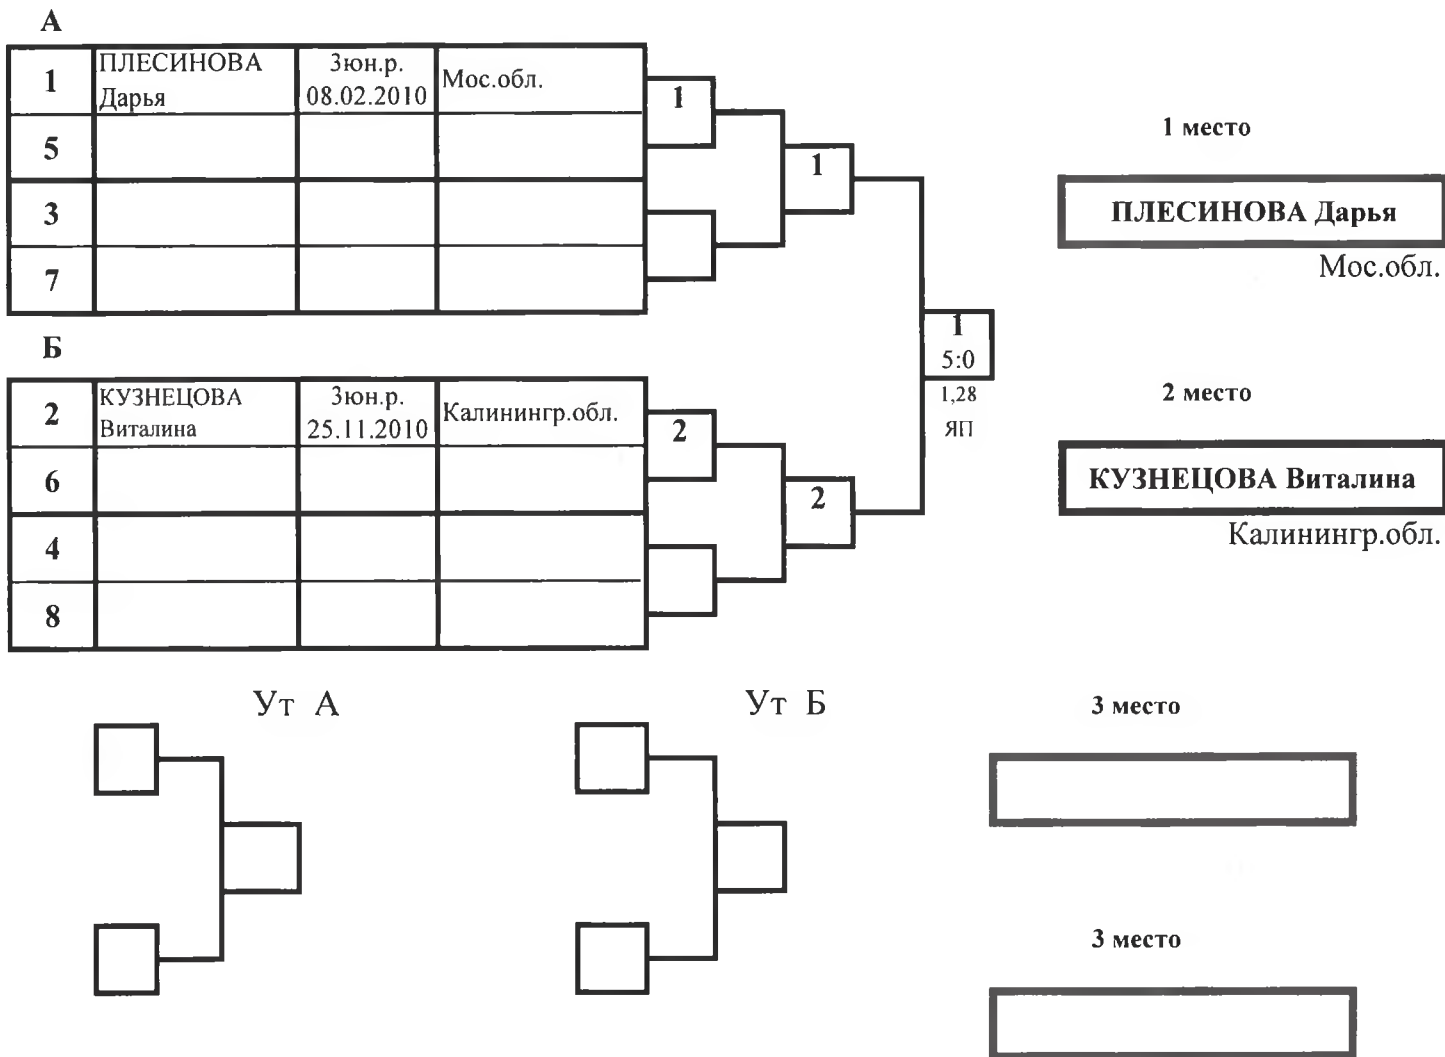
А

| 1 | ПЛЕСИНОВА Дарья | 3юн.р. 08.02.2010 | Мос.обл. |
|---|---|---|---|
| 5 | | | |
| 3 | | | |
| 7 | | | |

1

1

Б

| 2 | КУЗНЕЦОВА Виталина | 3юн.р. 25.11.2010 | Калинингр.обл. |
|---|---|---|---|
| 6 | | | |
| 4 | | | |
| 8 | | | |

2

2

1
5:0
1,28
ЯП

1 место

ПЛЕСИНОВА Дарья

Мос.обл.

2 место

КУЗНЕЦОВА Виталина

Калинингр.обл.

Ут А

Ут Б

3 место

3 место